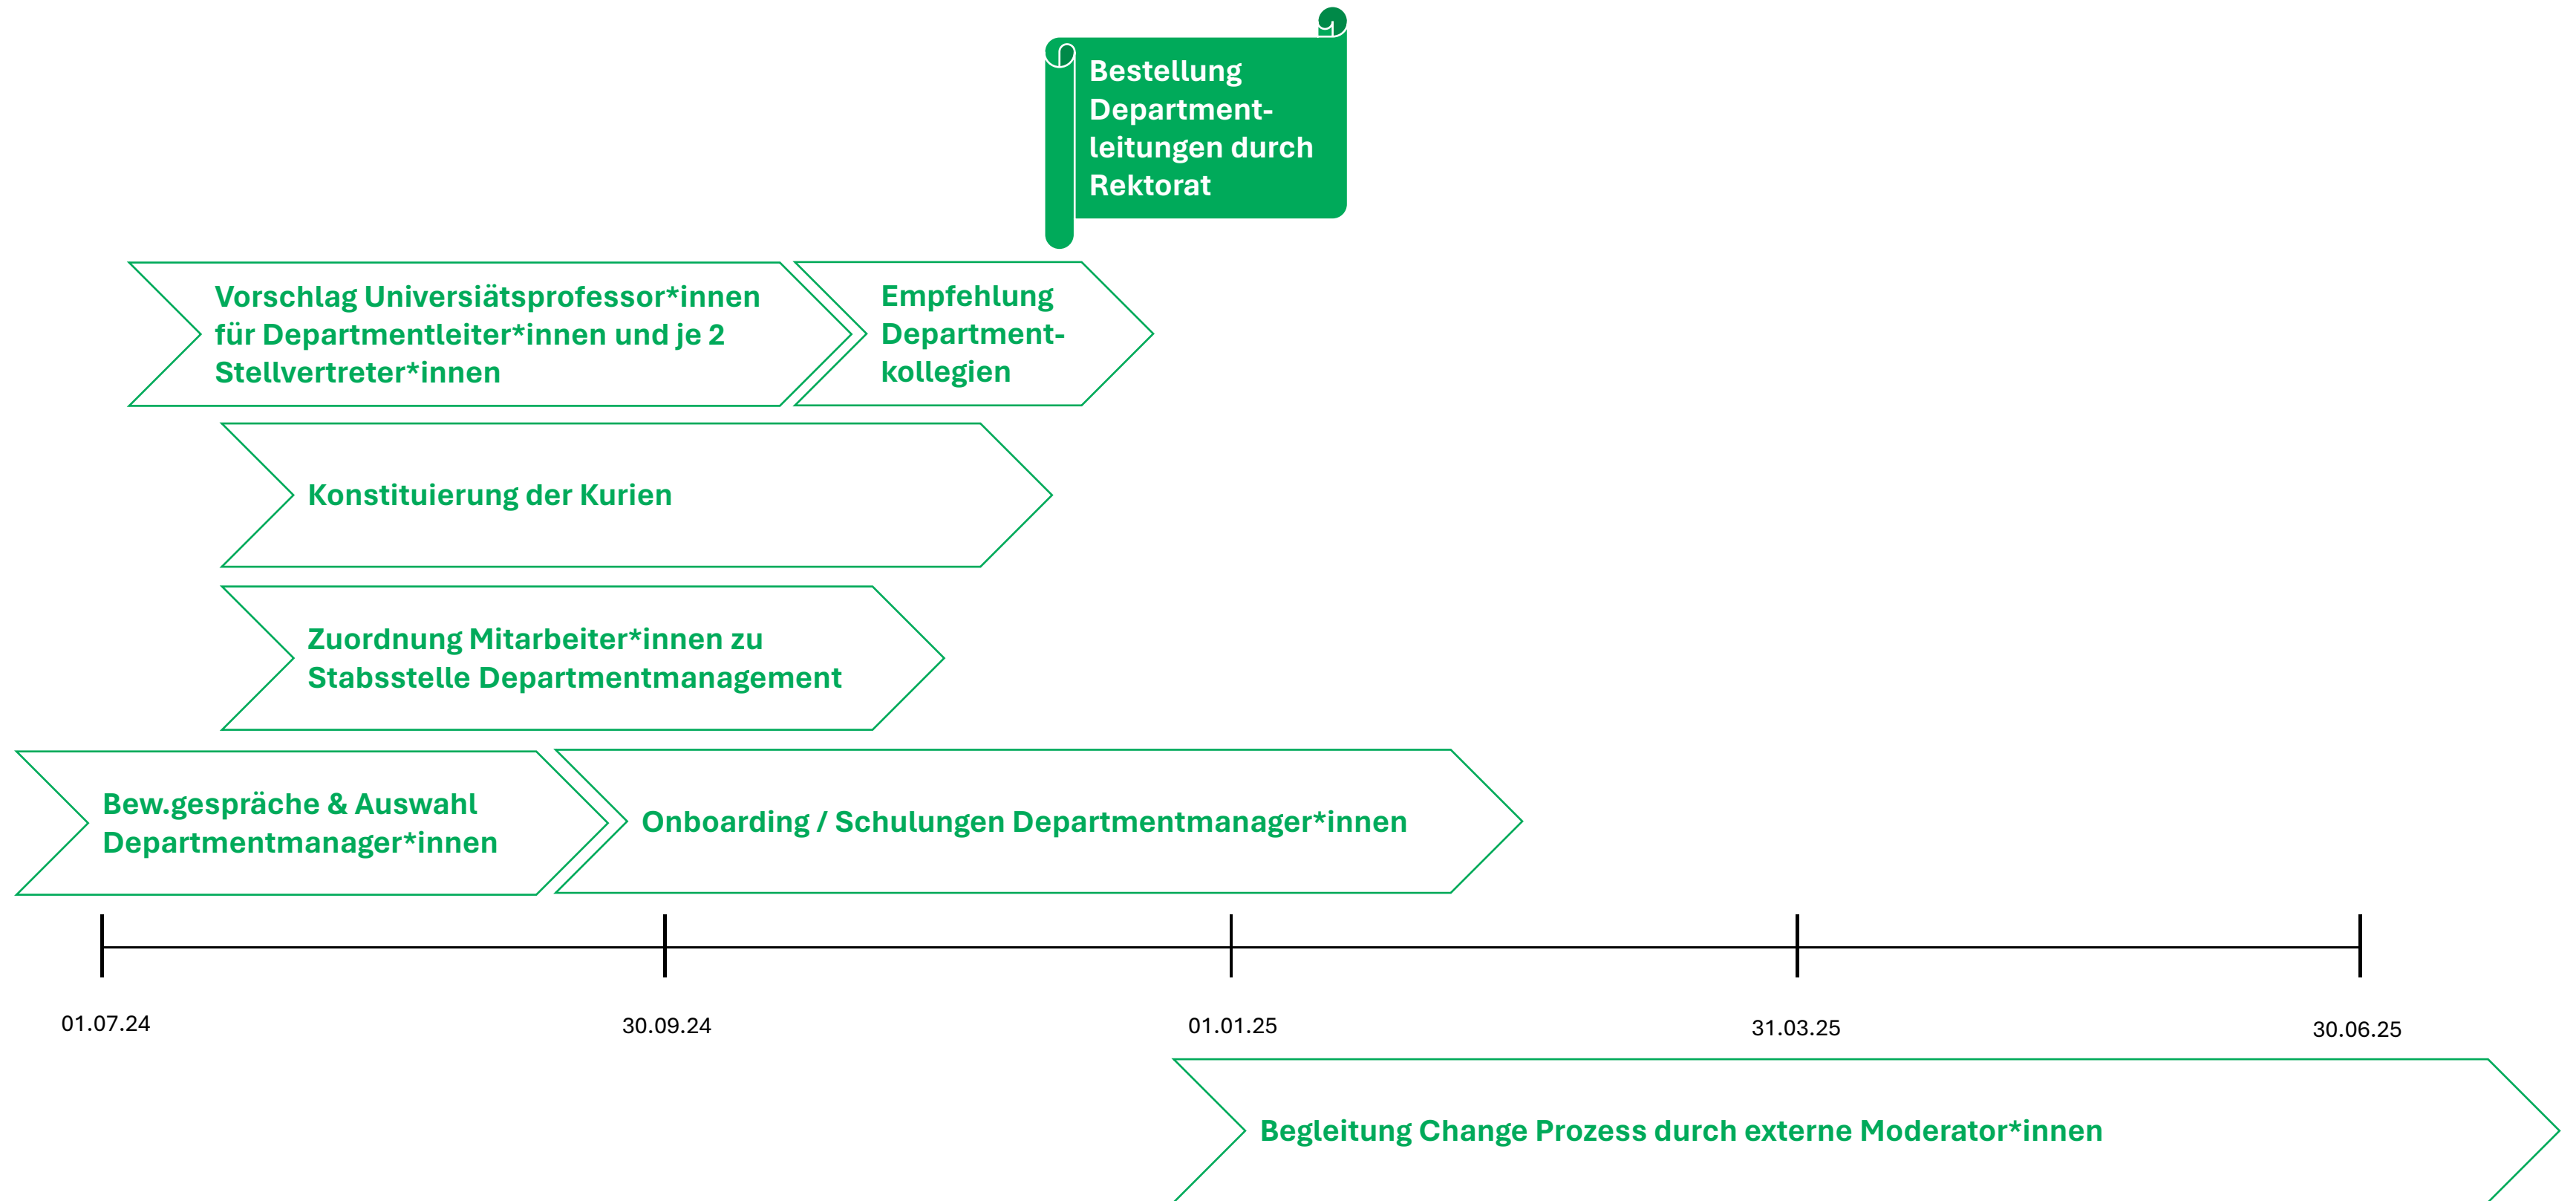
Bestellung Department-leitungen durch Rektorat

Vorschlag Universiätsprofessor*innen für Departmentleiter*innen und je 2 Stellvertreter*innen

Empfehlung Department-kollegien

Konstituierung der Kurien

Zuordnung Mitarbeiter*innen zu Stabsstelle Departmentmanagement

Bew.gespräche & Auswahl Departmentmanager*innen

Onboarding / Schulungen Departmentmanager*innen

01.07.24

30.09.24

01.01.25

31.03.25

30.06.25

Begleitung Change Prozess durch externe Moderator*innen